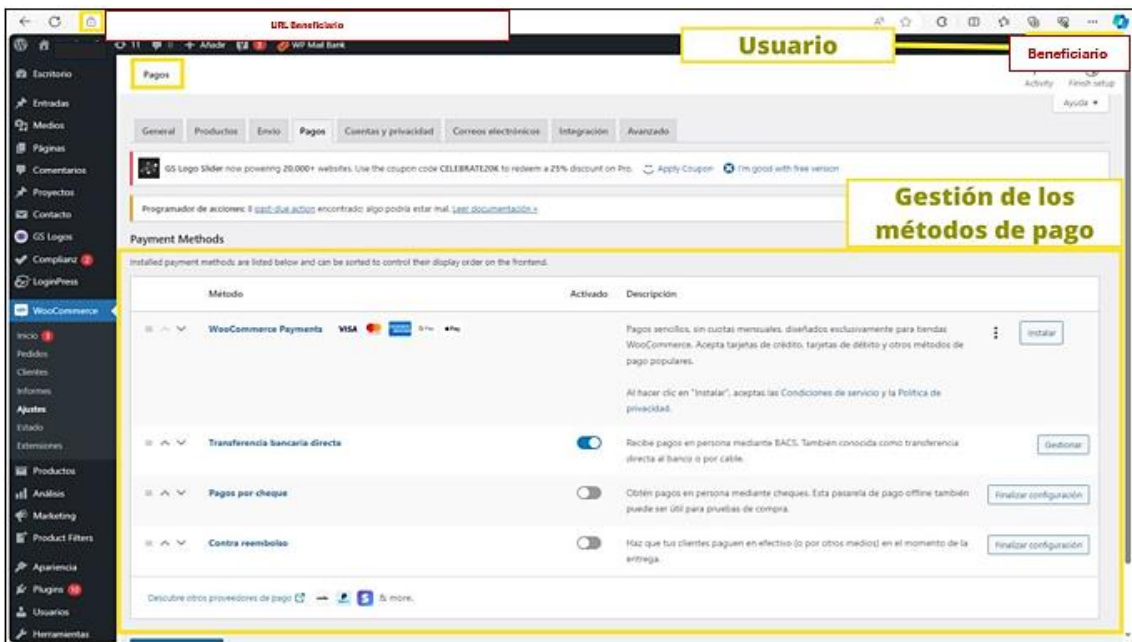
URL Beneficiario

11 0 + Añade 3 WP Mail Bank

Usuario

Beneficiario

Escritorio
Entradas
Medios
Páginas
Comentarios
Proyectos
Contacto
GS Logos
Complianz 2
LoginPress
WooCommerce
Inicio 3
Pedidos
Clientes
Informes
Ajustes
Estado
Extensiones
Productos
Análisis
Marketing
Product Filters
Apariencia
Plugins 10
Usuarios
Herramientas

Pagos

Activity Finish setup

Ayuda ▾

General Productos Envío Pagos Cuentas y privacidad Correos electrónicos Integración Avanzado

GS Logo Slider now powering 20,000+ websites. Use the coupon code CELEBRATE20K to redeem a 25% discount on Pro. Apply Coupon I'm good with free version

Programador de acciones: 8 past-due action encontrado; algo podría estar mal. Leer documentación »

Gestión de los métodos de pago

Payment Methods

Installed payment methods are listed below and can be sorted to control their display order on the frontend.

| | Método | Activado | Descripción | |
|---|---|---|---|---|
| | WooCommerce Payments VISA | | Pagos sencillos, sin cuotas mensuales, diseñados exclusivamente para tiendas WooCommerce. Acepta tarjetas de crédito, tarjetas de débito y otros métodos de pago populares. Al hacer clic en "Instalar", aceptas las Condiciones de servicio y la Política de privacidad. | Instalar |
| | Transferencia bancaria directa | | Recibe pagos en persona mediante BACS. También conocida como transferencia directa al banco o por cable. | Gestionar |
| | Pagos por cheque | | Obtén pagos en persona mediante cheques. Esta pasarela de pago offline también puede ser útil para pruebas de compra. | Finalizar configuración |
| | Contra reembolso | | Haz que tus clientes paguen en efectivo (o por otros medios) en el momento de la entrega. | Finalizar configuración |

Descubre otros proveedores de pago & more.